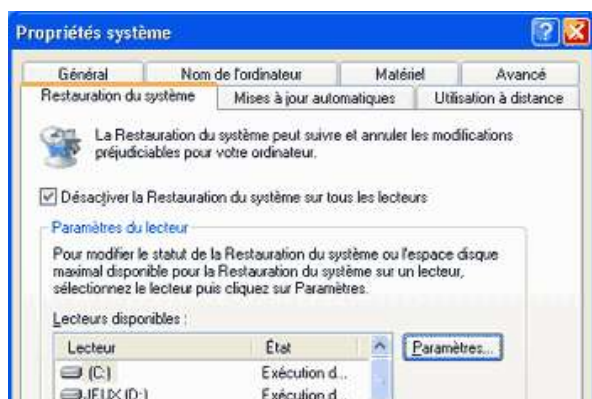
Propriétés système

Général | Nom de l'ordinateur | Matériel | Avancé
Restauration du système | Mises à jour automatiques | Utilisation à distance

La Restauration du système peut suivre et annuler les modifications préjudiciables pour votre ordinateur.

Désactiver la Restauration du système sur tous les lecteurs

Paramètres du lecteur

Pour modifier le statut de la Restauration du système ou l'espace disque maximal disponible pour la Restauration du système sur un lecteur, sélectionnez le lecteur puis cliquez sur Paramètres.

Lecteurs disponibles :

| Lecteur | État |
|---|---|
| (C:) | Exécution d... |
| JEUX (D:) | Exécution d... |

Paramètres...